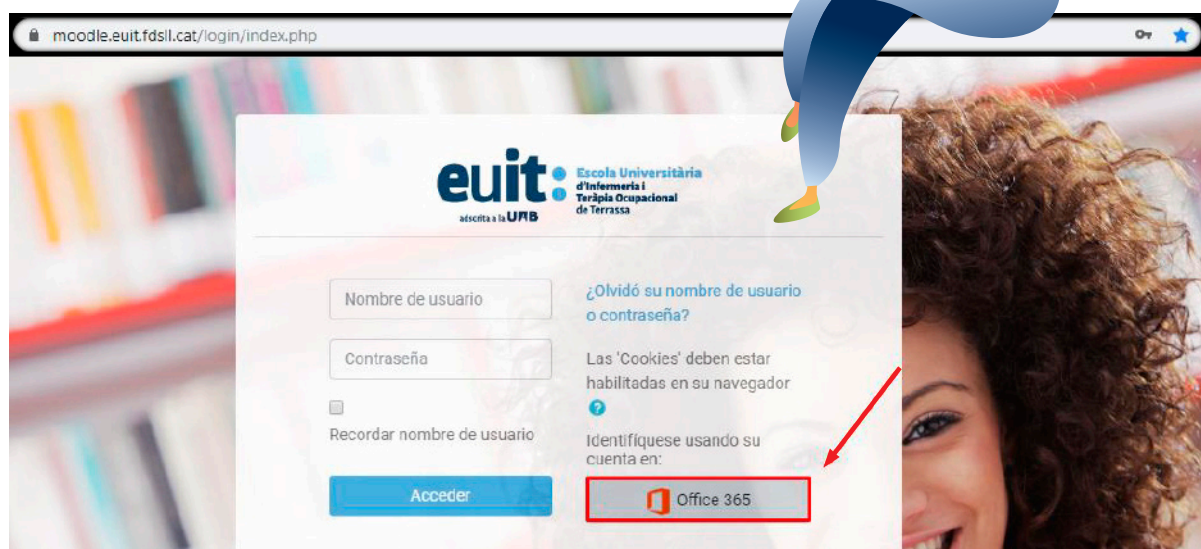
moodle.euit.fdsll.cat/login/index.php

euit: Escola Universitària d'Infermeria i Teràpia Ocupacional de Terrassa
adscrita a la UAB

Nombre de usuario

Contraseña

Recordar nombre de usuario

Acceder

¿Olvidó su nombre de usuario o contraseña?

Las 'Cookies' deben estar habilitadas en su navegador

Identifíquese usando su cuenta en:

Office 365